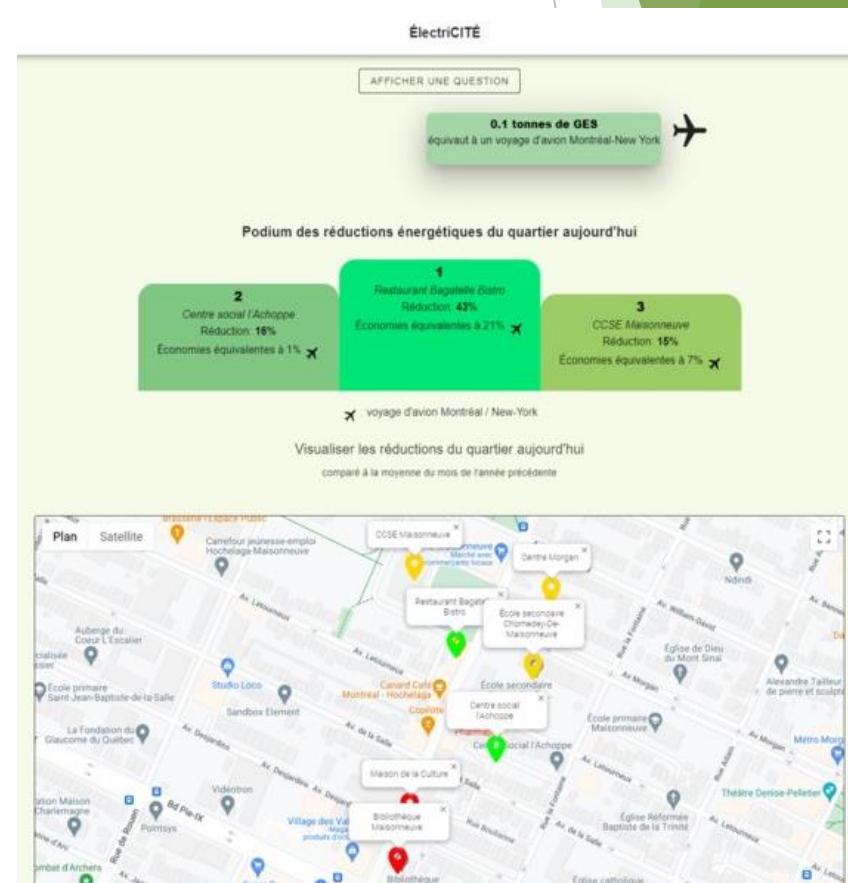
ÉlectriCITÉ

AFFICHER UNE QUESTION

0.1 tonnes de GES
équivaut à un voyage d'avion Montréal-New York

Podium des réductions énergétiques du quartier aujourd'hui

2
Centre social l'Achoppe
Réduction: 16%
Économies équivalentes à 1%

1
Restaurant Bagatelle Bistro
Réduction: 43%
Économies équivalentes à 21%

3
CCSE Maisonneuve
Réduction: 15%
Économies équivalentes à 7%

voyage d'avion Montréal / New-York

Visualiser les réductions du quartier aujourd'hui
comparé à la moyenne du mois de l'année précédente

Plan Satellite

CCSE Maisonneuve
Centre Morgan
Restaurant Bagatelle Bistro
École secondaire Chomedey-De-Maisonneuve
Centre social l'Achoppe
Maison de la Culture
Bibliothèque Maisonneuve
Carrefour jeunesse-emploi Hochelaga-Maisonneuve
Auberge du Coeur L'Escalier
École primaire Saint-Jean-Baptiste-de-la-Salle
La Fondation du Glaucome du Québec
Studio Loco
Sandbox Element
Canard Café Montréal - Hochelaga
Copilote
École secondaire
École primaire Maisonneuve
Église de Dieu du Mont Sinaï
Alexandre Tailleur de pierre et sculpt
Nöndi
Vidéotron
Bd Pie-IX
Pointsys
Village des Va
Théâtre Denise-Pelletier
Église Réformée Baptiste de la Trinité
Métro Morg
Av. Letourneux
Av. Desjardins
Av. de la Salle
Av. Morgan
Av. William-David
Rue de la Fontaine
Rue Bourbonnière
Rue de Rouen
Rue Adam
Bibliothèque